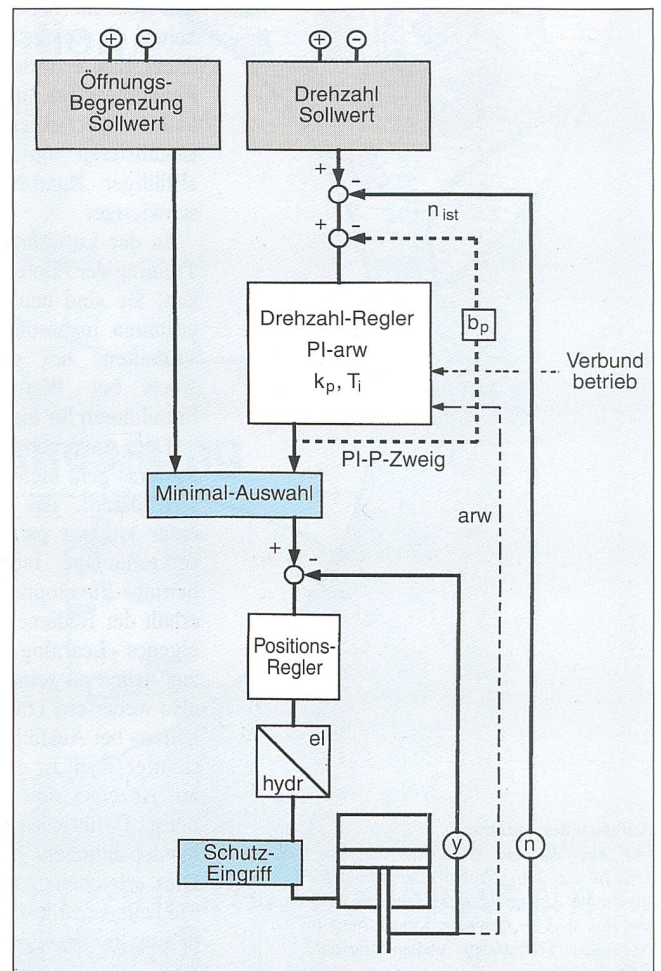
⊕ ⊖

Öffnungs-Begrenzung Sollwert

⊕ ⊖

Drehzahl Sollwert

+ -

$n_{ist}$

+ -

Drehzahl-Regler PI-arw $k_p$, $T_i$

$b_p$

Verbund betrieb

PI-P-Zweig

Minimal-Auswahl

arw

+ -

Positions-Regler

el

hydr

Schutz-Eingriff

y

n